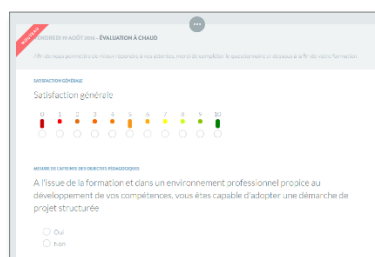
NOUVEAU

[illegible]ENDREDI 19 AOÛT 2016 – ÉVALUATION À CHAUD

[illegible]

SATISFACTION GÉNÉRALE

Satisfaction générale

0 1 2 3 4 5 6 7 8 9 10

MESURE DE L'ATTEINTE DES OBJECTIFS PÉDAGOGIQUES

A l'issue de la formation et dans un environnement professionnel propice au développement de vos compétences, vous êtes capable d'adopter une démarche de projet structurée

Oui

Non